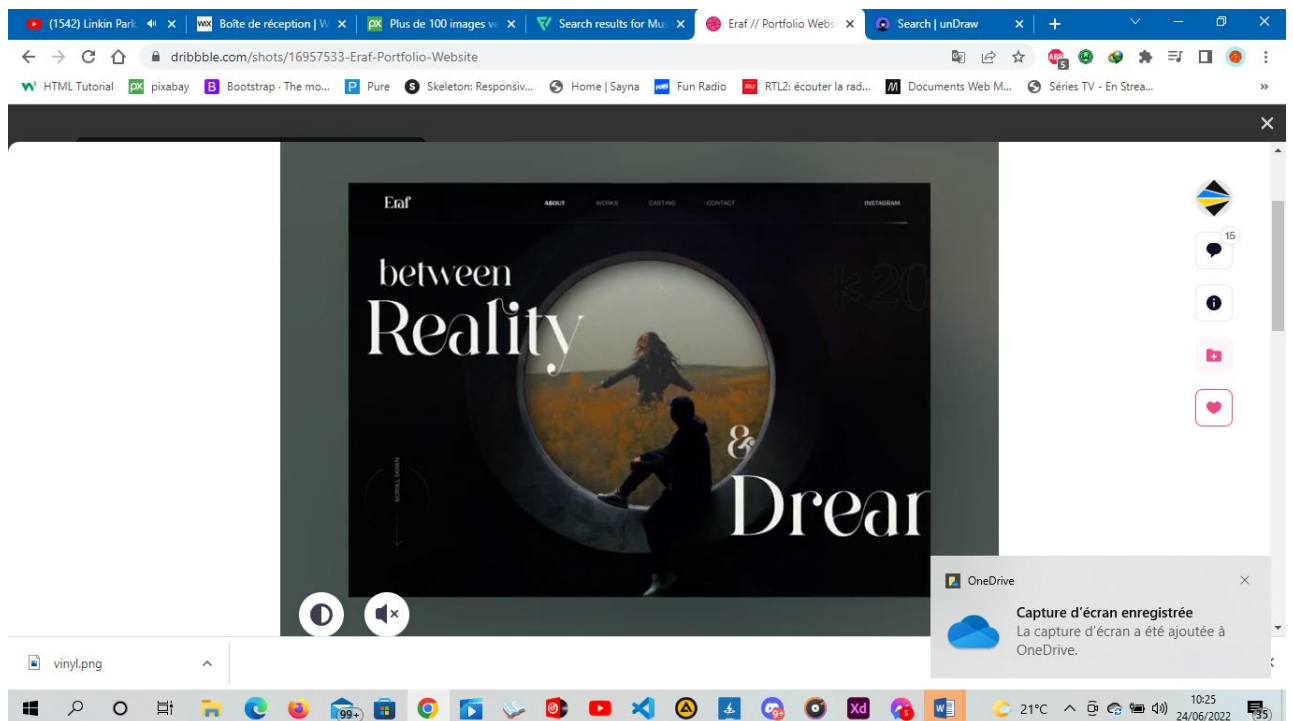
(1542) Linkin Park
Boîte de réception | W
Plus de 100 images ve
Search results for Mu
Eraf // Portfolio Webs
Search | unDraw

dribbble.com/shots/16957533-Eraf-Portfolio-Website

HTML Tutorial | pixabay | Bootstrap · The mo... | Pure | Skeleton: Responsiv... | Home | Sayna | Fun Radio | RTL2: écouter la rad... | Documents Web M... | Séries TV - En Strea...

Eraf
ABOUT WORKS CASTING CONTACT
INSTAGRAM

between
Reality
&
Drear

SCROLL DOWN

20

15

OneDrive
Capture d'écran enregistrée
La capture d'écran a été ajoutée à OneDrive.

vinyl.png

99+
21°C
10:25
24/06/2022
35